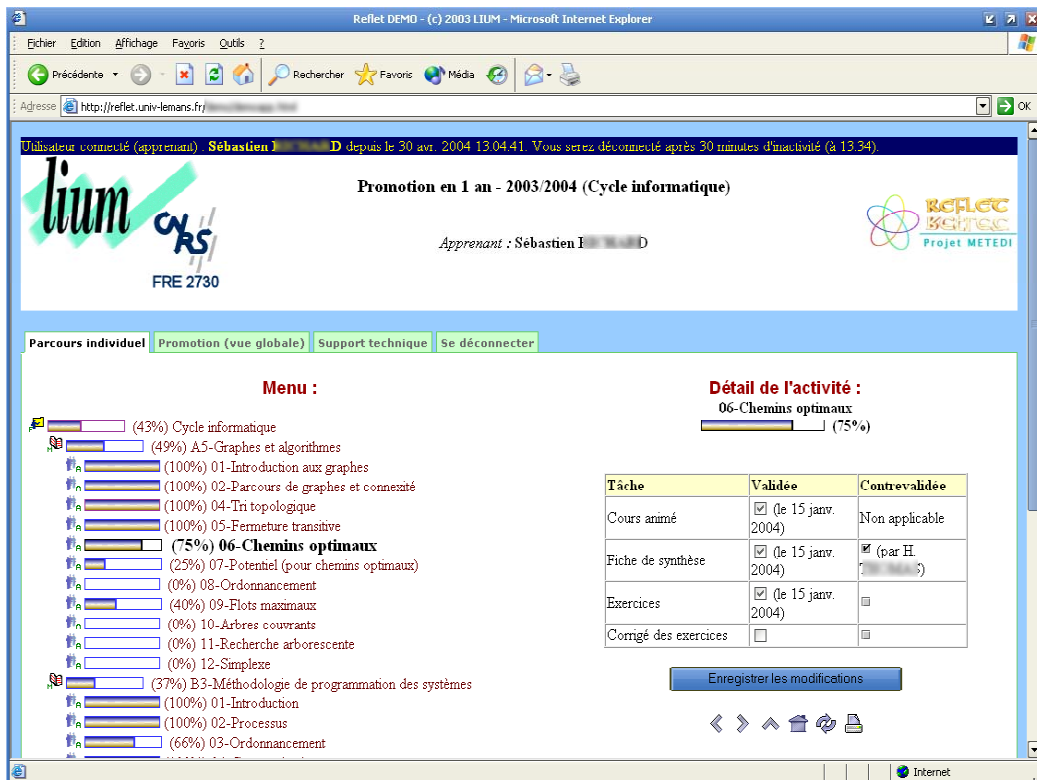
Reflet DEMO - (c) 2003 LIUM - Microsoft Internet Explorer

Fichier Edition Affichage Favoris Outils ?

Précédente Rechercher Favoris Média

Adresse http://reflet.univ-lemans.fr/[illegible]

OK

Utilisateur connecté (apprenant) : Sébastien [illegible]D depuis le 30 avr. 2004 13.04.41. Vous serez déconnecté après 30 minutes d'inactivité (à 13.34).

lium CNRS FRE 2730

Promotion en 1 an - 2003/2004 (Cycle informatique)

Apprenant : Sébastien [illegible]D

Reflet Projet METEDI

Parcours individuel | Promotion (vue globale) | Support technique | Se déconnecter

Menu :

(43%) Cycle informatique
(49%) A5-Graphes et algorithmes
(100%) 01-Introduction aux graphes
(100%) 02-Parcours de graphes et connexité
(100%) 04-Tri topologique
(100%) 05-Fermeture transitive
(75%) 06-Chemins optimaux
(25%) 07-Potentiel (pour chemins optimaux)
(0%) 08-Ordonnancement
(40%) 09-Flots maximaux
(0%) 10-Arbres couvrants
(0%) 11-Recherche arborescente
(0%) 12-Simplexe
(37%) B3-Méthodologie de programmation des systèmes
(100%) 01-Introduction
(100%) 02-Processus
(66%) 03-Ordonnancement

Détail de l'activité :

06-Chemins optimaux

(75%)

| Tâche | Validée | Contrevalidée |
|---|---|---|
| Cours animé | (le 15 janv. 2004) | Non applicable |
| Fiche de synthèse | (le 15 janv. 2004) | (par H. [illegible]) |
| Exercices | (le 15 janv. 2004) | |
| Corrigé des exercices | | |

Enregistrer les modifications

Internet